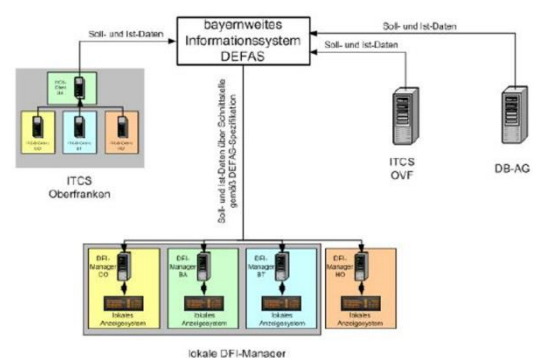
bayernweites Informationssystem DEFAS

Soll- und Ist-Daten

Soll- und Ist-Daten

Soll- und Ist-Daten

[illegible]

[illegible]

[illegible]

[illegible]

ITCS Oberfranken

Soll- und Ist-Daten über Schnittstelle gemäß DEFAS-Spezifikation

ITCS OVF

DB-AG

DFI-Manager CO

lokales Anzeigesystem

DFI-Manager BA

lokales Anzeigesystem

DFI-Manager BT

lokales Anzeigesystem

DFI-Manager HO

lokales Anzeigesystem

lokale DFI-Manager